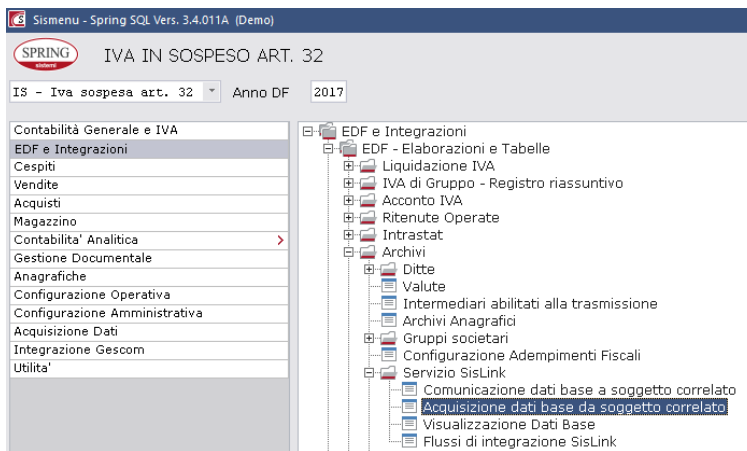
Sismenu - Spring SQL Vers. 3.4.011A (Demo)

SPRING sistemi

IVA IN SOSPESO ART. 32

IS - Iva sospesa art. 32

Anno DF 2017

Contabilità Generale e IVA
EDF e Integrazioni
Cespiti
Vendite
Acquisti
Magazzino
Contabilita' Analitica
Gestione Documentale
Anagrafiche
Configurazione Operativa
Configurazione Amministrativa
Acquisizione Dati
Integrazione Gescom
Utilita'

EDF e Integrazioni
EDF - Elaborazioni e Tabelle
Liquidazione IVA
IVA di Gruppo - Registro riassuntivo
Acconto IVA
Ritenute Operate
Intrastat
Archivi
Ditte
Valute
Intermediari abilitati alla trasmissione
Archivi Anagrafici
Gruppi societari
Configurazione Adempimenti Fiscali
Servizio SisLink
Comunicazione dati base a soggetto correlato
Acquisizione dati base da soggetto correlato
Visualizzazione Dati Base
Flussi di integrazione SisLink